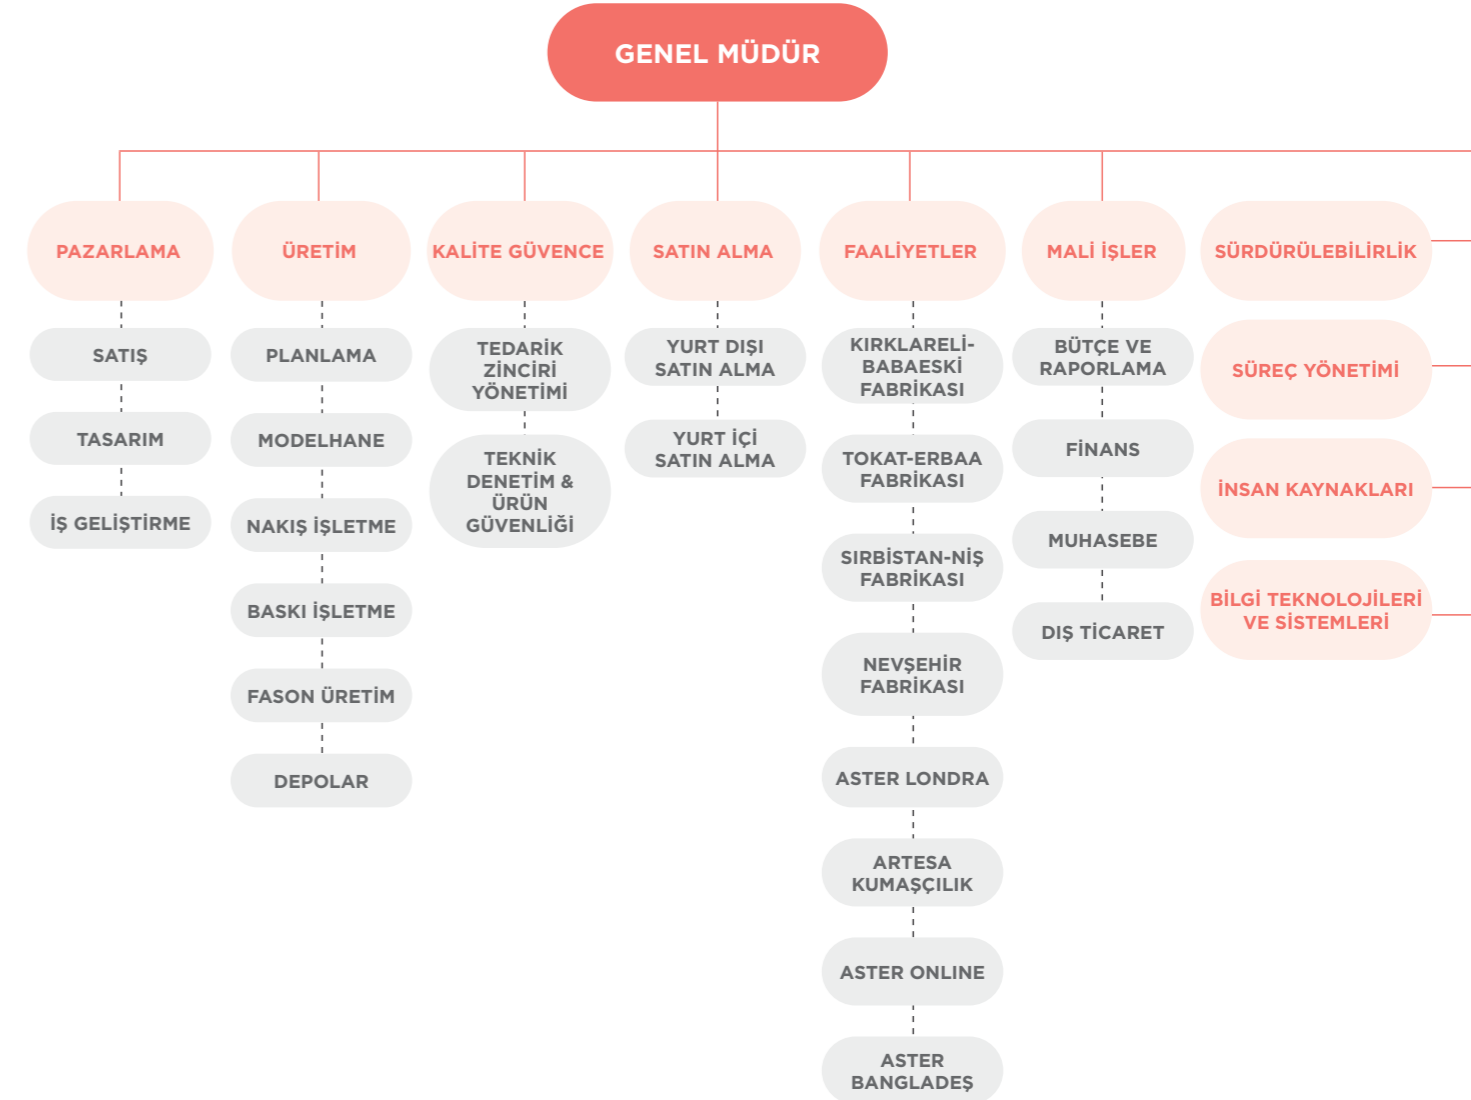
GENEL MÜDÜR

PAZARLAMA

SATIŞ

TASARIM

İŞ GELİŞTİRME

ÜRETİM

PLANLAMA

MODELHANE

NAKIŞ İŞLETME

BASKI İŞLETME

FASON ÜRETİM

DEPOLAR

KALİTE GÜVENCE

TEDARİK ZİNCİRİ YÖNETİMİ

TEKNİK DENETİM & ÜRÜN GÜVENLİĞİ

SATIN ALMA

YURT DIŞI SATIN ALMA

YURT İÇİ SATIN ALMA

FAALİYETLER

KIRKLARELİ-BABAESKİ FABRİKASI

TOKAT-ERBAA FABRİKASI

SIRBİSTAN-NİŞ FABRİKASI

NEVŞEHİR FABRİKASI

ASTER LONDRA

ARTESA KUMAŞÇILIK

ASTER ONLINE

ASTER BANGLADEŞ

MALİ İŞLER

BÜTÇE VE RAPORLAMA

FİNANS

MUHASEBE

DIŞ TİCARET

SÜRDÜRÜLEBİLİRLİK

SÜREÇ YÖNETİMİ

İNSAN KAYNAKLARI

BİLGİ TEKNOLOJİLERİ VE SİSTEMLERİ